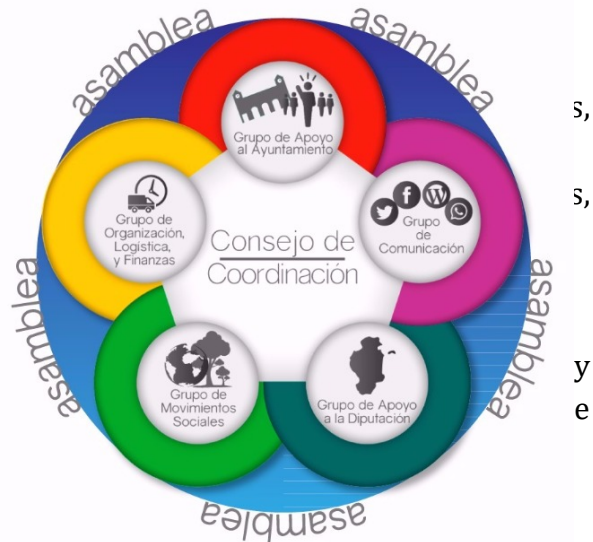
asamblea

asamblea

Grupo de Apoyo al Ayuntamiento

Grupo de Organización, Logística, y Finanzas

Grupo de Comunicación

Consejo de Coordinación

asamblea

asamblea

Grupo de Movimientos Sociales

Grupo de Apoyo a la Diputación

asamblea

s,

s,

y

e